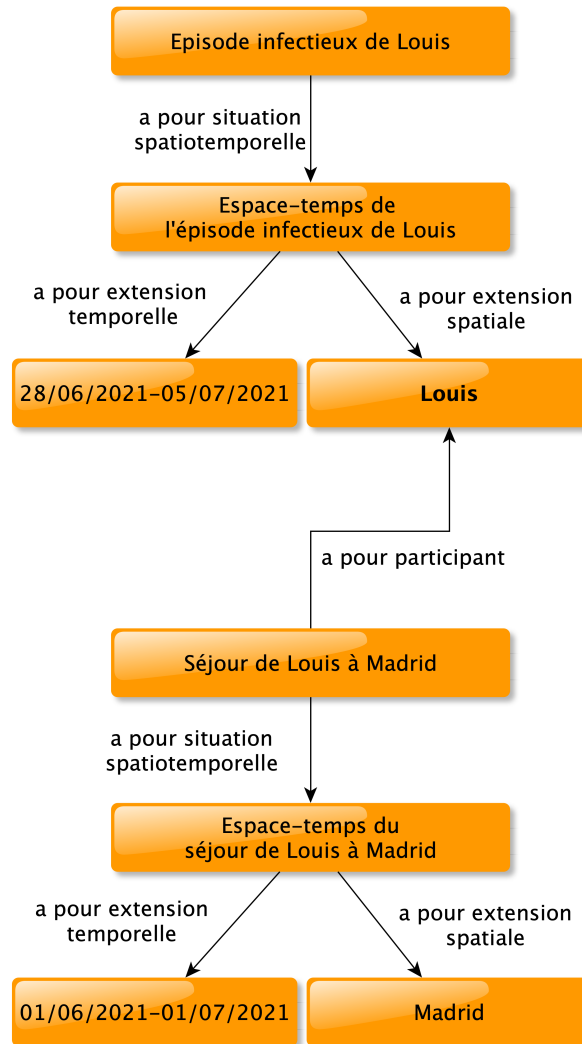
Episode infectieux de Louis

a pour situation spatiotemporelle

Espace-temps de l'épisode infectieux de Louis

a pour extension temporelle

a pour extension spatiale

28/06/2021-05/07/2021

Louis

a pour participant

Séjour de Louis à Madrid

a pour situation spatiotemporelle

Espace-temps du séjour de Louis à Madrid

a pour extension temporelle

a pour extension spatiale

01/06/2021-01/07/2021

Madrid